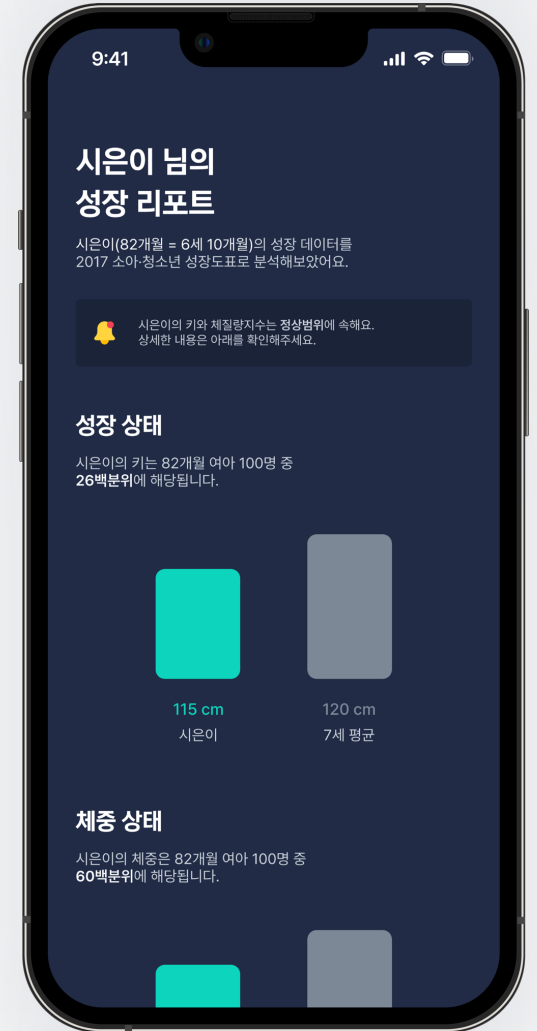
9:41

시은이 님의
성장 리포트

시은이(82개월 = 6세 10개월)의 성장 데이터를 2017 소아·청소년 성장도표로 분석해보았어요.

시은이의 키와 체질량지수는 정상범위에 속해요.
상세한 내용은 아래를 확인해주세요.

성장 상태

시은이의 키는 82개월 여아 100명 중 26백분위에 해당됩니다.

115 cm
시은이

120 cm
7세 평균

체중 상태

시은이의 체중은 82개월 여아 100명 중 60백분위에 해당됩니다.